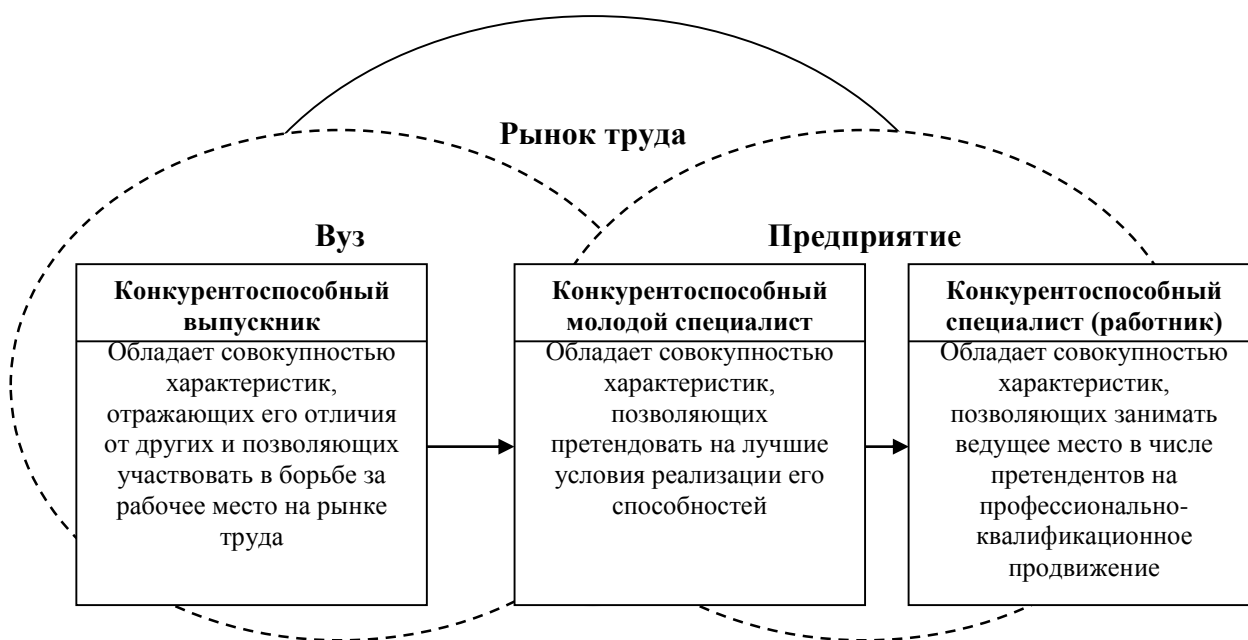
Рынок труда

Вуз

Предприятие

Конкурентоспособный выпускник

Обладает совокупностью характеристик, отражающих его отличия от других и позволяющих участвовать в борьбе за рабочее место на рынке труда

Конкурентоспособный молодой специалист

Обладает совокупностью характеристик, позволяющих претендовать на лучшие условия реализации его способностей

Конкурентоспособный специалист (работник)

Обладает совокупностью характеристик, позволяющих занимать ведущее место в числе претендентов на профессионально-квалификационное продвижение